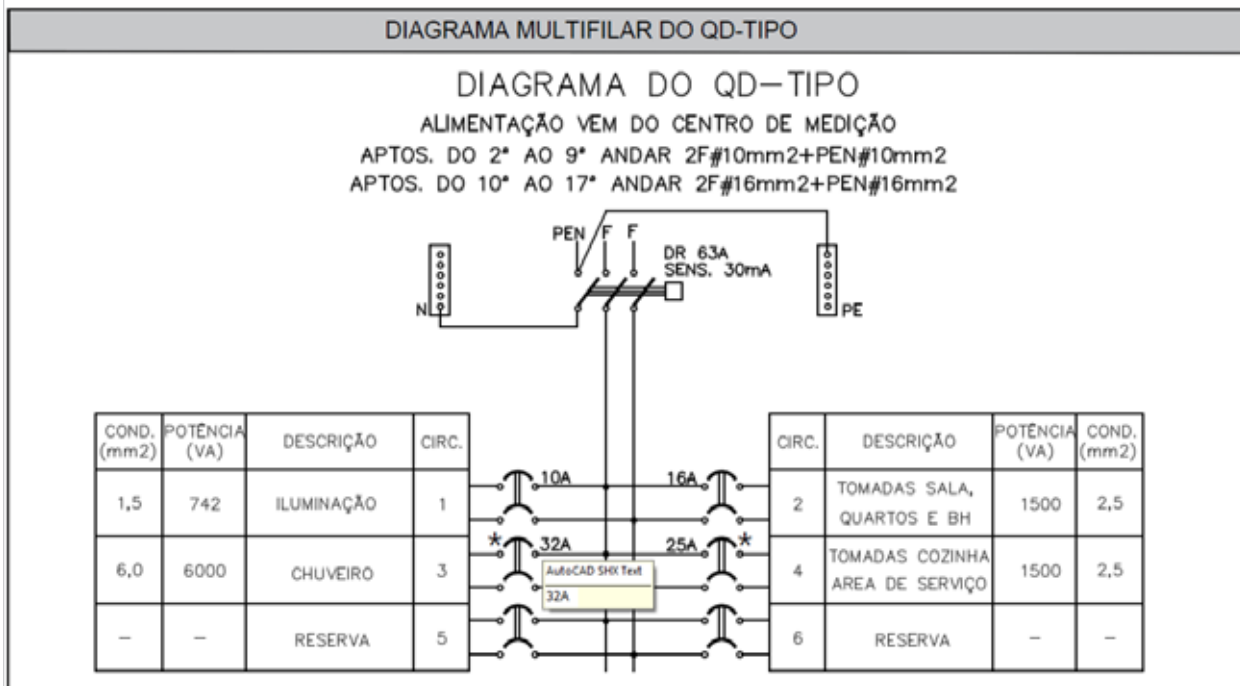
DIAGRAMA MULTIFILAR DO QD-TIPO

DIAGRAMA DO QD-TIPO

ALIMENTAÇÃO VEM DO CENTRO DE MEDIÇÃO
APTOS. DO 2° AO 9° ANDAR 2F#10mm2+PEN#10mm2
APTOS. DO 10° AO 17° ANDAR 2F#16mm2+PEN#16mm2

PEN F F
DR 63A
SENS. 30mA
N
PE

| COND. (mm2) | POTÊNCIA (VA) | DESCRIÇÃO | CIRC. |
|---|---|---|---|
| 1,5 | 742 | ILUMINAÇÃO | 1 |
| 6,0 | 6000 | CHUVEIRO | 3 |
| – | – | RESERVA | 5 |

10A
16A
* 32A
25A *
AutoCAD SHX Text
32A

| CIRC. | DESCRIÇÃO | POTÊNCIA (VA) | COND. (mm2) |
|---|---|---|---|
| 2 | TOMADAS SALA, QUARTOS E BH | 1500 | 2,5 |
| 4 | TOMADAS COZINHA AREA DE SERVIÇO | 1500 | 2,5 |
| 6 | RESERVA | – | – |